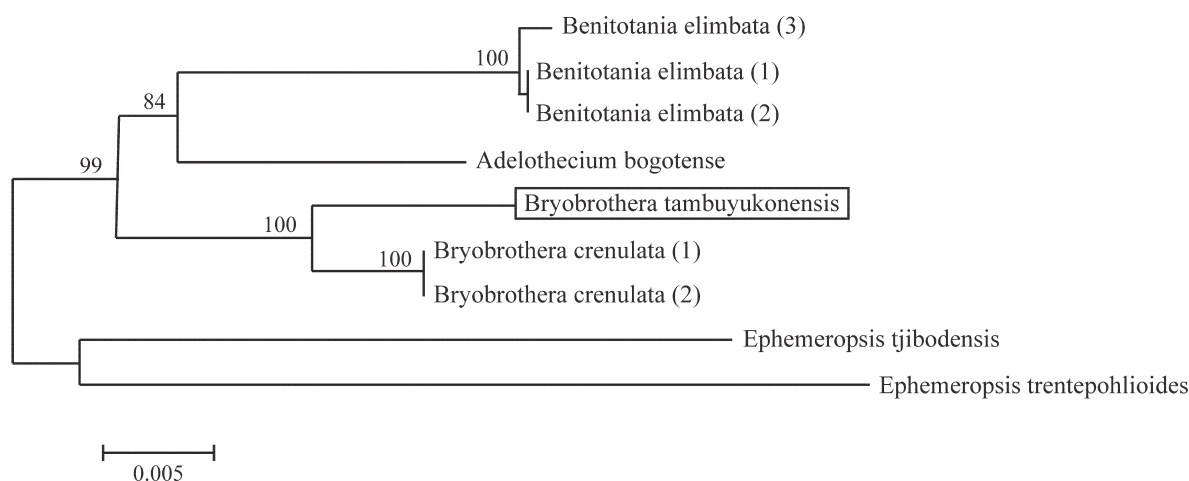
100
Benitotania elimbata (3)
Benitotania elimbata (1)
Benitotania elimbata (2)
84
99
Adelothecium bogotense
100
Bryobrothera tambuyukonensis
100
Bryobrothera crenulata (1)
Bryobrothera crenulata (2)
Ephemeropsis tjibodensis
Ephemeropsis trentepohlioides
0.005